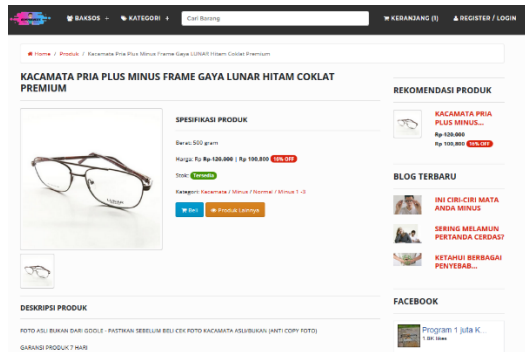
BAKSOS KATEGORI Cari Barang KERANJANG (1) REGISTER / LOGIN

Home / Produk / Kacamata Pria Plus Minus Frame Gaya LUNAR Hitam Coklat Premium

KACAMATA PRIA PLUS MINUS FRAME GAYA LUNAR HITAM COKLAT PREMIUM

SPESIFIKASI PRODUK

Berat: 500 gram

Harga: Rp ~~Rp 120.000~~ / Rp 108.000 10% OFF

Stok: Tersedia

Kategori: Kacamata / Minus / Normal / Minus 1 -3

Beli Produk Lainnya

DESKRIPSI PRODUK

FOTO ASLI BUKAN DARI GOOLE - PASTIKAN SEBELUM BELI CEK FOTO KACAMATA ASLI(BUKAN (ANTI COPY FOTO)

GARANSI PRODUK 7 HARI

REKOMENDASI PRODUK

KACAMATA PRIA PLUS MINUS...

Rp ~~120.000~~

Rp 108.000 10% OFF

BLOG TERBARU

INI CIRI-CIRI MATA ANDA MINUS

SERING MELAMUN PERTANDA CERDAS?

KETAHUI BERBAGAI PENYEBAB...

FACEBOOK

Program 1 Juta K...

1.8K likes